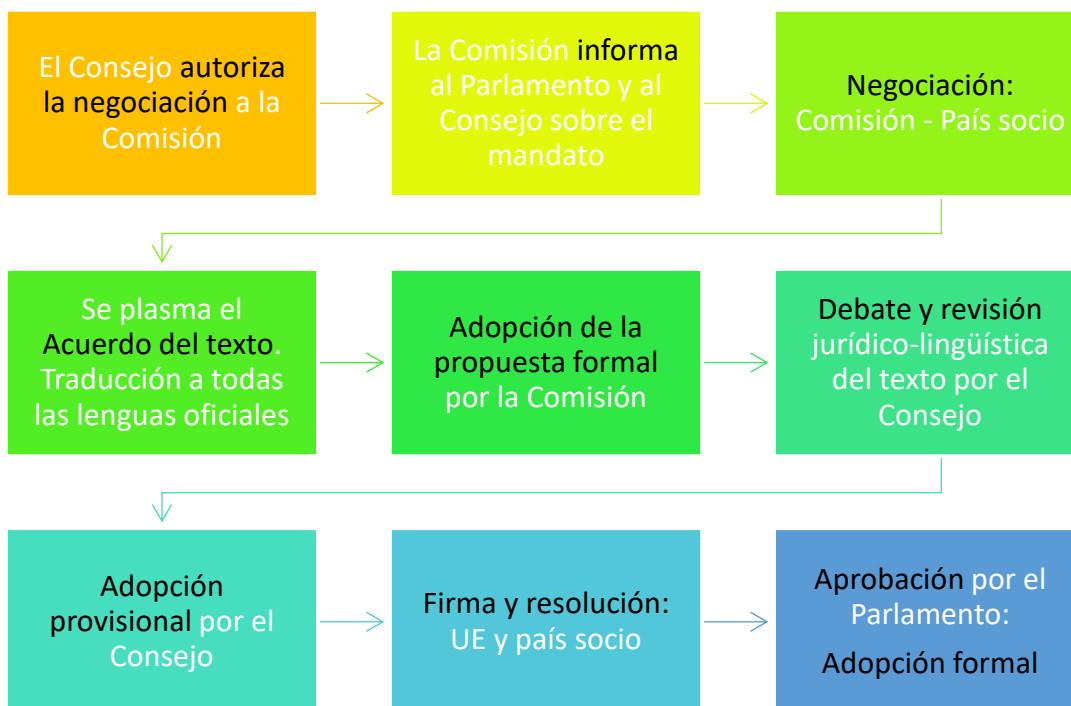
El Consejo autoriza la negociación a la Comisión

La Comisión informa al Parlamento y al Consejo sobre el mandato

Negociación: Comisión - País socio

Se plasma el Acuerdo del texto. Traducción a todas las lenguas oficiales

Adopción de la propuesta formal por la Comisión

Debate y revisión jurídico-lingüística del texto por el Consejo

Adopción provisional por el Consejo

Firma y resolución: UE y país socio

Aprobación por el Parlamento:

Adopción formal